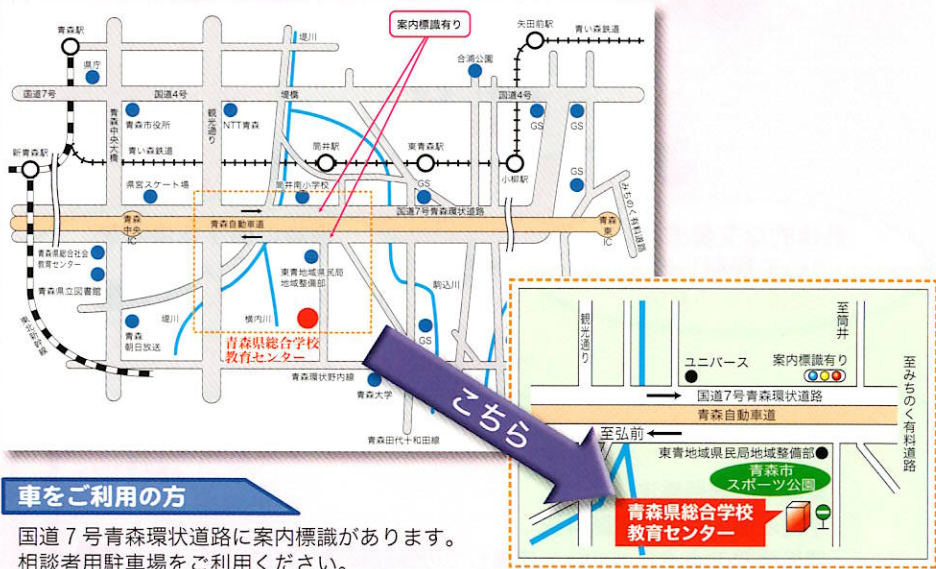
案内標識有り

青森駅
矢田前駅
青い森鉄道
堤川
合浦公園
県庁
国道7号
国道4号
堤橋
国道4号
青森中央大橋
青森市役所
観光通り
NTT青森
GS
GS
新青森駅
青い森鉄道
筒井駅
東青森駅
小柳駅
県営スケート場
筒井南小学校
GS
GS
みちのく有料道路
青森中央IC
青森自動車道
国道7号青森環状道路
青森東IC
青森県総合社会教育センター
東青地域県民局地域整備部
青森県立図書館
駒込川
東北新幹線
堤川
横内川
青森朝日放送
青森県総合学校教育センター
GS
青森環状野内線
青森大学
青森田代十和田線

こちら

観光通り
至筒井
ユニバース
案内標識有り
至みちのく有料道路
国道7号青森環状道路
青森自動車道
至弘前
東青地域県民局地域整備部
青森市スポーツ公園
青森県総合学校教育センター

車をご利用の方
国道７号青森環状道路に案内標識があります。
相談者用駐車場をご利用ください。